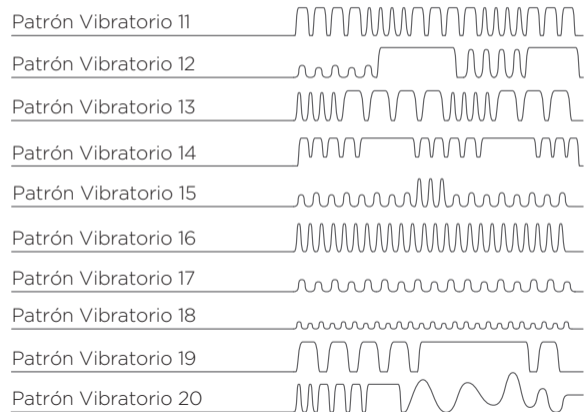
Patrón Vibratorio 11

Patrón Vibratorio 12

Patrón Vibratorio 13

Patrón Vibratorio 14

Patrón Vibratorio 15

Patrón Vibratorio 16

Patrón Vibratorio 17

Patrón Vibratorio 18

Patrón Vibratorio 19

Patrón Vibratorio 20